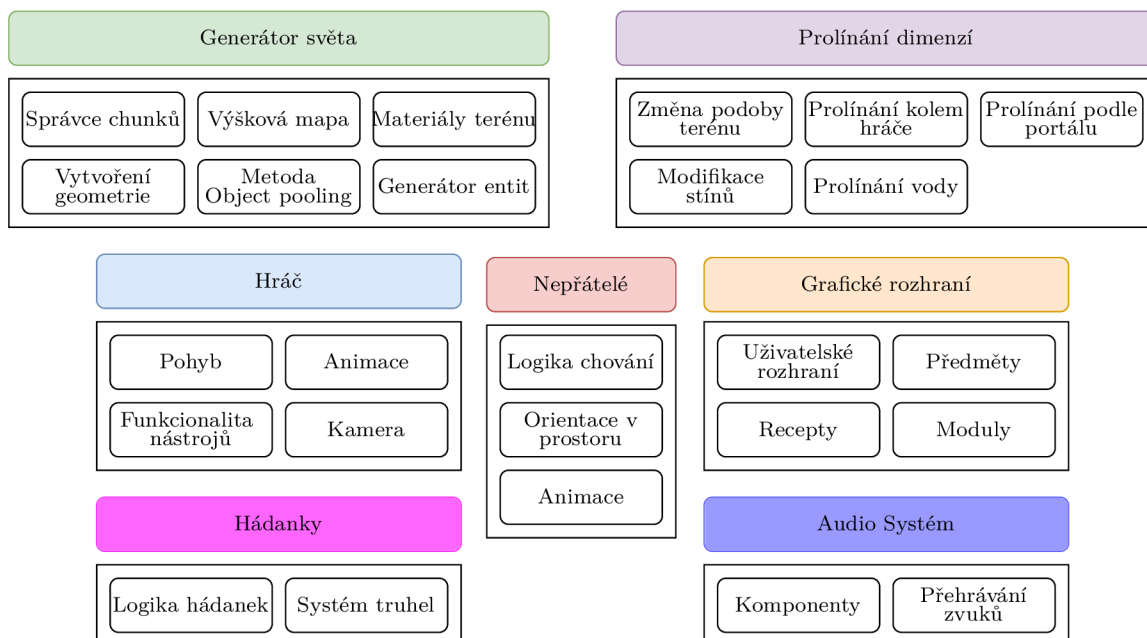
Generátor světa

Správce chunků
Výšková mapa
Materiály terénu
Vytvoření geometrie
Metoda Object pooling
Generátor entit

Prolínání dimenzí

Změna podoby terénu
Prolínání kolem hráče
Prolínání podle portálu
Modifikace stínů
Prolínání vody

Hráč

Pohyb
Animace
Funkcionalita nástrojů
Kamera

Nepřátelé

Logika chování
Orientace v prostoru
Animace

Grafické rozhraní

Uživatelské rozhraní
Předměty
Recepty
Moduly

Hádanky

Logika hádanek
Systém truhel

Audio Systém

Komponenty
Přehrávání zvuků